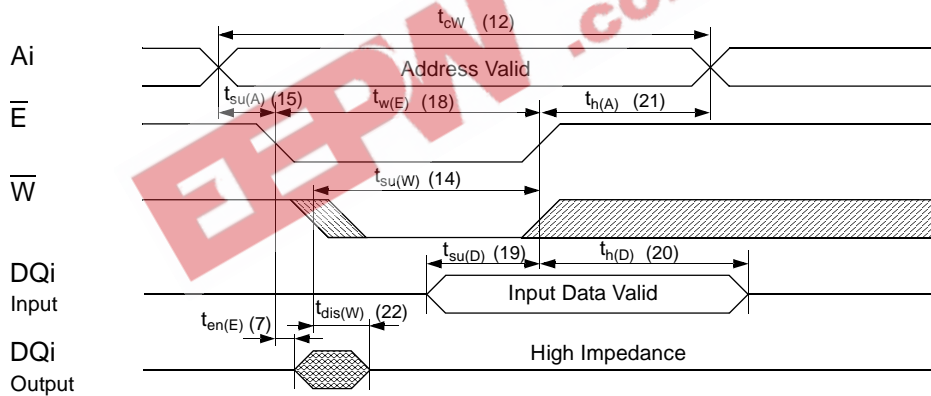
$t_{cW}$ (12)

Ai

Address Valid

$t_{su(A)}$ (15)

$t_{w(E)}$ (18)

$t_{h(A)}$ (21)

$\overline{E}$

$t_{su(W)}$ (14)

$\overline{W}$

$t_{su(D)}$ (19)

$t_{h(D)}$ (20)

DQi
Input

Input Data Valid

$t_{dis(W)}$ (22)

$t_{en(E)}$ (7)

DQi
Output

High Impedance

EEPW .co